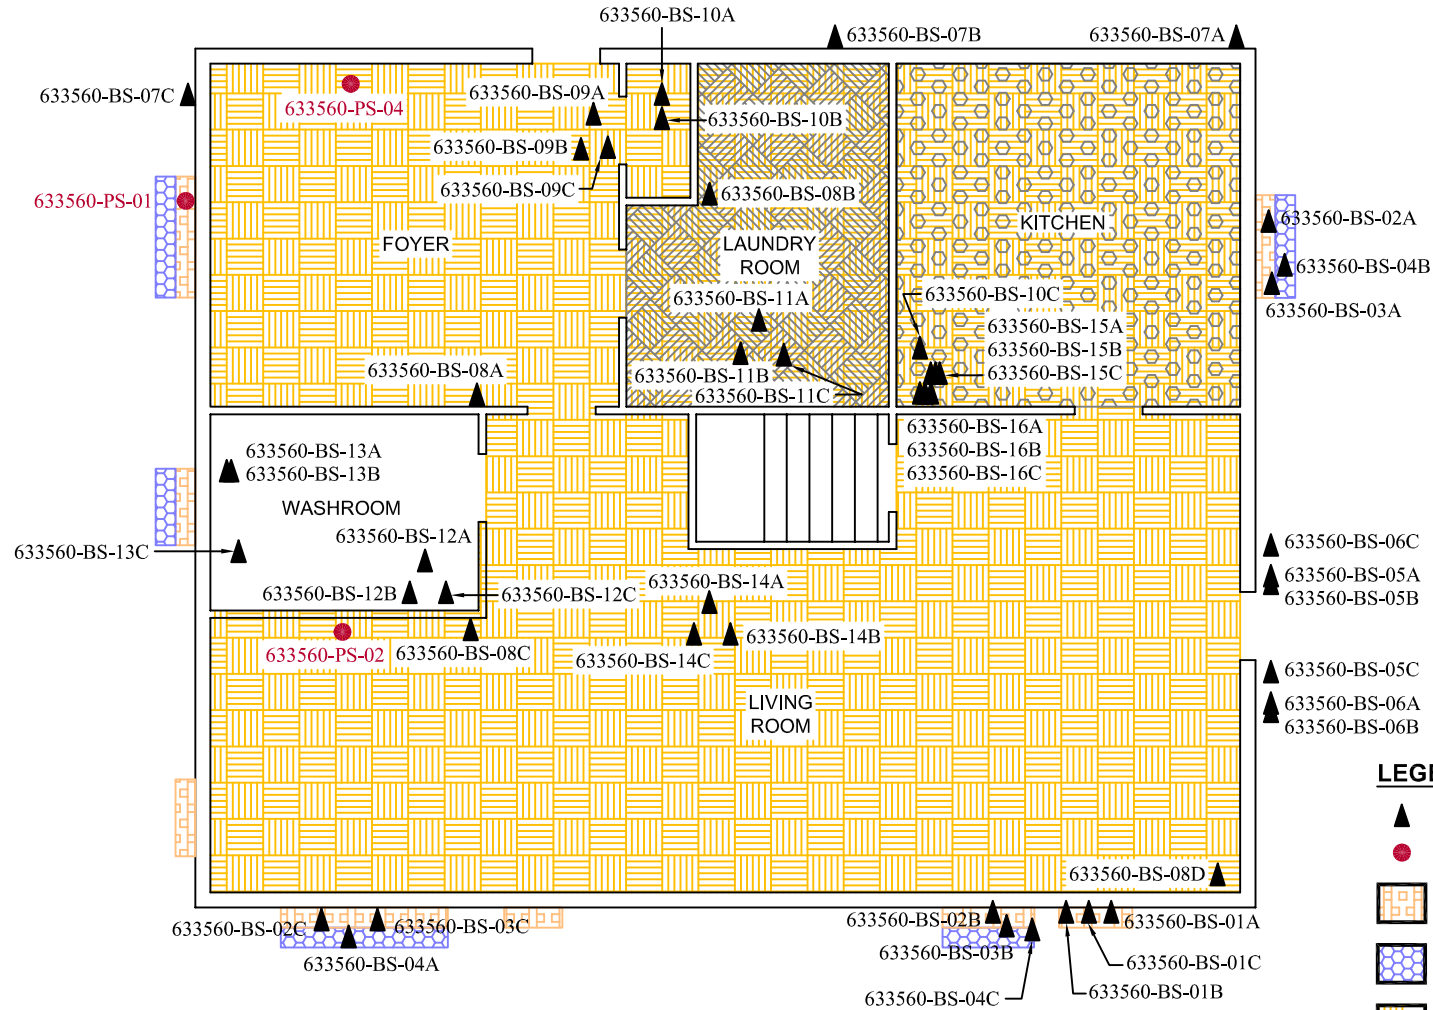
633560-BS-10A
633560-BS-07B
633560-BS-07A
633560-BS-07C
633560-PS-04
633560-BS-09A
633560-BS-10B
633560-BS-09B
633560-BS-09C
633560-BS-08B
633560-PS-01
FOYER
LAUNDRY ROOM
KITCHEN
633560-BS-02A
633560-BS-04B
633560-BS-03A
633560-BS-11A
633560-BS-10C
633560-BS-15A
633560-BS-15B
633560-BS-15C
633560-BS-08A
633560-BS-11B
633560-BS-11C
633560-BS-16A
633560-BS-16B
633560-BS-16C
633560-BS-13A
633560-BS-13B
WASHROOM
633560-BS-12A
633560-BS-13C
633560-BS-06C
633560-BS-05A
633560-BS-05B
633560-BS-14A
633560-BS-12B
633560-BS-12C
633560-BS-14B
633560-PS-02
633560-BS-08C
633560-BS-14C
LIVING ROOM
633560-BS-05C
633560-BS-06A
633560-BS-06B
LEGI
633560-BS-08D
633560-BS-02C
633560-BS-03C
633560-BS-04A
633560-BS-02B
633560-BS-01A
633560-BS-03B
633560-BS-01C
633560-BS-01B
633560-BS-04C